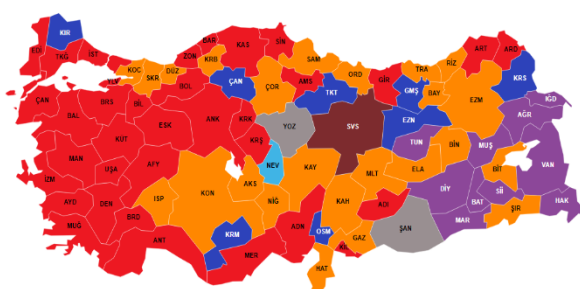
KIR
EDI
TKG
İST
YLV
KOC
SKR
DÜZ
ZON
BAR
KRB
KAS
SİN
BOL
ÇAN
ÇOR
SAM
AMS
ORD
GİR
TKT
TRA
RİZ
ART
ARD
GMŞ
BAY
KRS
ÇAN
BRS
BLC
ESK
ANK
KRK
KRŞ
YOZ
SVS
ERZ
EZN
IGD
AĞR
TUN
BİN
MUŞ
BAL
KUT
AFY
NEV
KAY
MLT
ELA
BİT
VAN
MAN
UŞA
İZM
AYD
DEN
BRD
ISP
KON
AKS
NİĞ
KAH
ADI
DİY
BAT
Sİİ
HAK
MUĞ
ANT
KRM
MER
ADN
OSM
GAZ
ŞAN
MAR
ŞIR
HAT
KLS